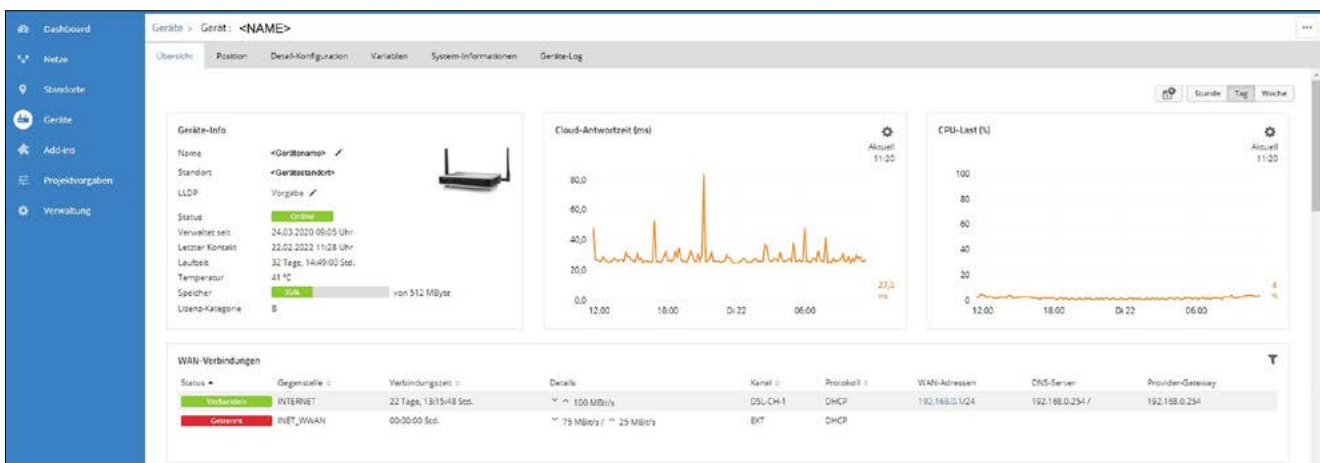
Dashboard
Netze
Standorte
Geräte
Add-ins
Projektvorgaben
Verwaltung

Geräte > Gerät: <NAME>

Übersicht Position Detail-Konfiguration Variablen System-Informationen Geräte-Log

Stunde Tag Woche

Geräte-Info

| | |
|---|---|
| Name | <Gerätename> |
| Standort | <Gerätestandort> |
| LLDP | Vorgabe |
| Status | Online |
| Verwaltet seit | 24.03.2020 09:05 Uhr |
| Letzter Kontakt | 22.02.2022 11:28 Uhr |
| Laufzeit | 32 Tage, 14:49:00 Std. |
| Temperatur | 41 °C |
| Speicher | 35% von 512 MByte |
| Lizenz-Kategorie | B |

Cloud-Antwortzeit (ms)
Aktuell 11:20
80,0
60,0
40,0
20,0
0,0
12:00 18:00 Di 22 06:00
27,0 ms

CPU-Last (%)
Aktuell 11:20
100
80
60
40
20
0
12:00 18:00 Di 22 06:00
4 %

WAN-Verbindungen

| Status | Gegenstelle | Verbindungszeit | Details | Kanal | Protokoll | WAN-Adressen | DNS-Server | Provider-Gateway |
|---|---|---|---|---|---|---|---|---|
| Verbunden | INTERNET | 22 Tage, 13:15:48 Std. | ˅ ^ 100 MBit/s | DSL-CH-1 | DHCP | 192.168.0.1/24 | 192.168.0.254 / | 192.168.0.254 |
| Getrennt | INET_WWAN | 00:00:00 Std. | ˅ 75 MBit/s / ^ 25 MBit/s | EXT | DHCP | | | |